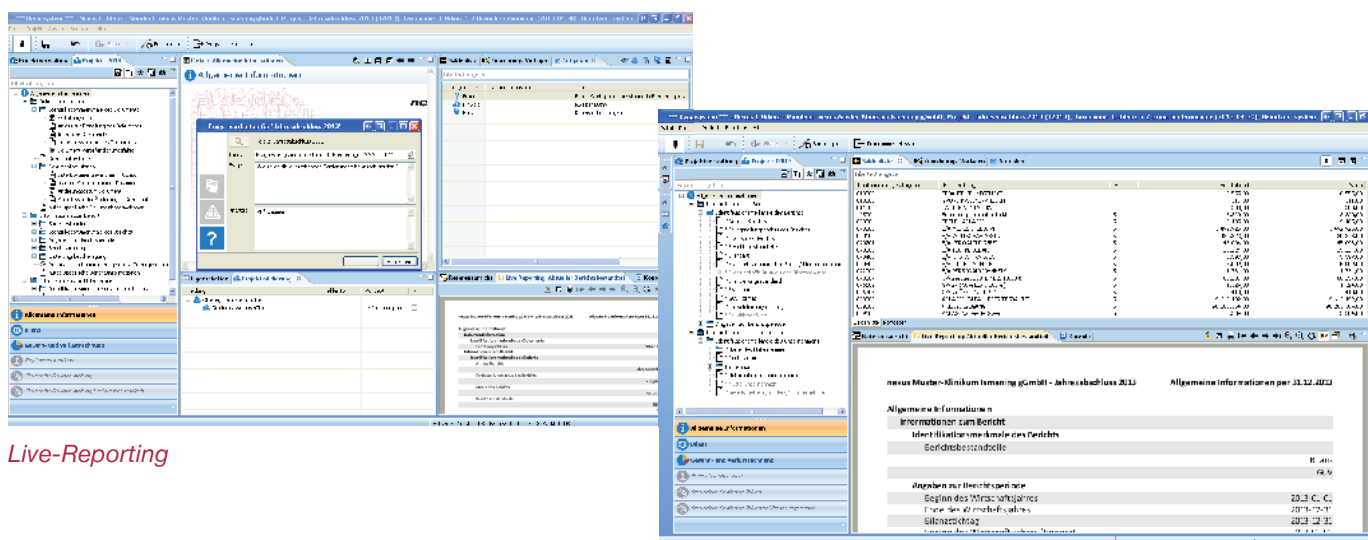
Live-Reporting

Allgemeine Informationen

nexus Muster-Klinikum Ismaning gGmbH - Jahresabschluss 2013

Allgemeine Informationen per 31.12.2013

Allgemeine Informationen

Informationen zum Bericht

Identifikationsmerkmale des Berichts

Berichtsbestandteile

Angaben zur Berichtsperiode

Beginn des Wirtschaftsjahres

Bilanzstichtag